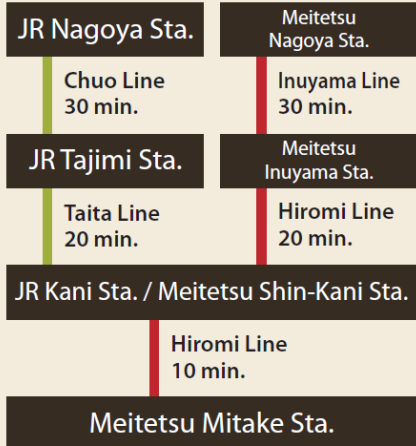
JR Nagoya Sta.

Chuo Line
30 min.

JR Tajimi Sta.

Taita Line
20 min.

Meitetsu
Nagoya Sta.

Inuyama Line
30 min.

Meitetsu
Inuyama Sta.

Hiromi Line
20 min.

JR Kani Sta. / Meitetsu Shin-Kani Sta.

Hiromi Line
10 min.

Meitetsu Mitake Sta.